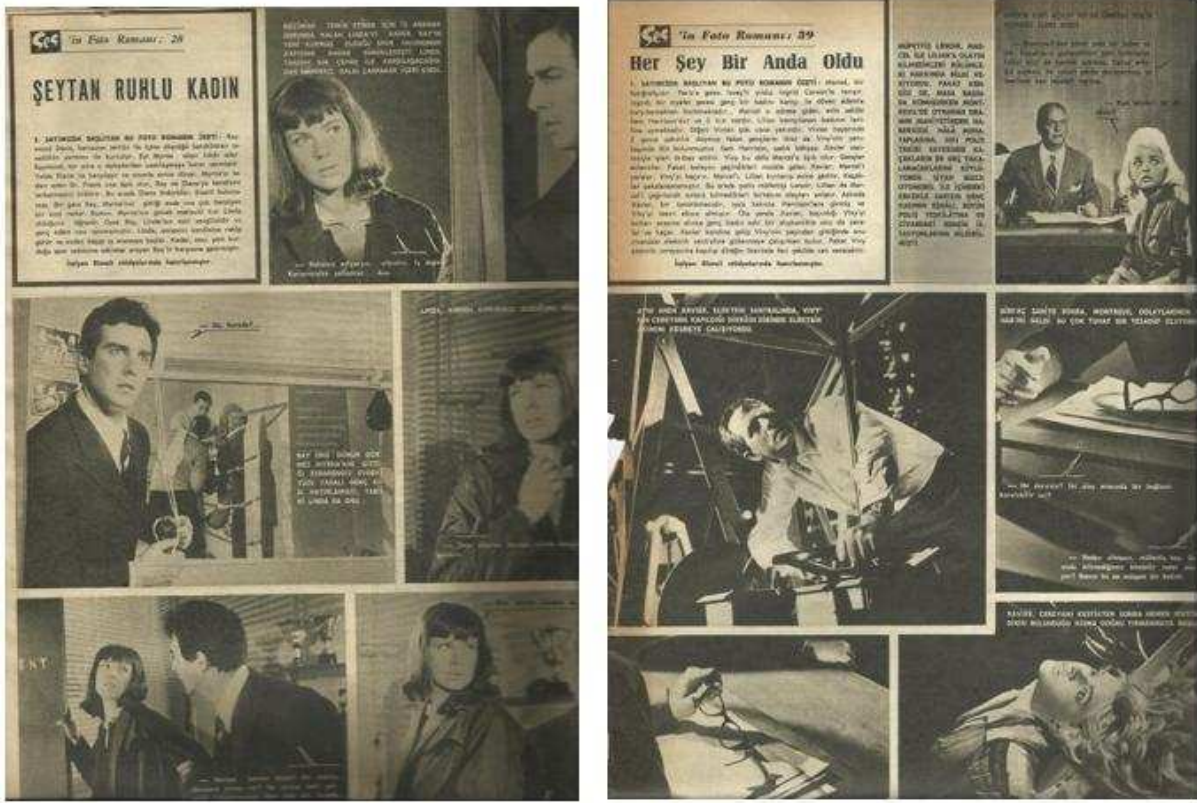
Ses 'in Foto Romanı: 28

ŞEYTAN RUHLU KADIN

1. SAYIMIZDA BAŞLAYAN BU FOTO ROMANIN ÖZETİ - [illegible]

İtalyan Bianchi stüdyolarında hazırlanmıştır.

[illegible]

— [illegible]

— Bu, kimdir?

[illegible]

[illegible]

Ses 'in Foto Romanı: 39

Her Şey Bir Anda Oldu

1. SAYIMIZDA BAŞLAYAN BU FOTO ROMANIN ÖZETİ - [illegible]

İtalyan Bianchi stüdyolarında hazırlanmıştır.

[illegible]

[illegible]

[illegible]

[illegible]

— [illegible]

— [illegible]

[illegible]